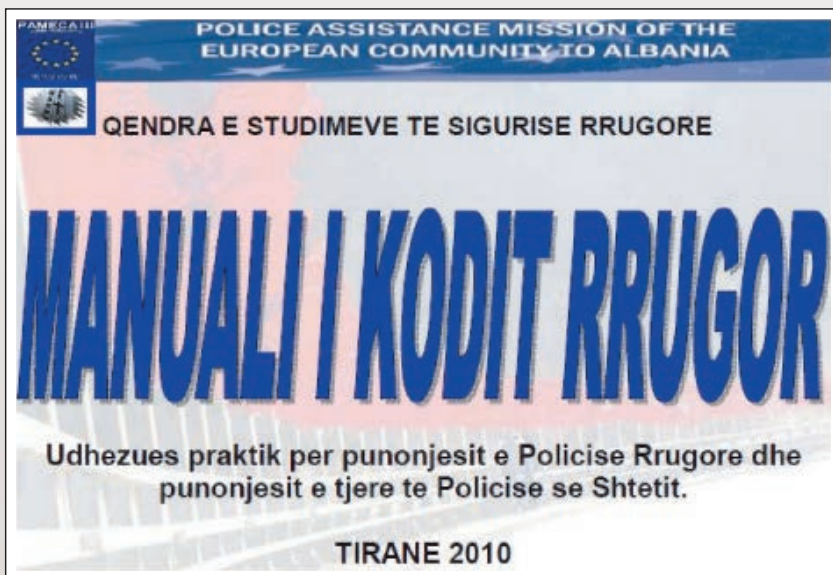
PAMECA III

POLICE ASSISTANCE MISSION OF THE EUROPEAN COMMUNITY TO ALBANIA

QENDRA E STUDIMEVE TE SIGURISE RRUGORE

MANUALI I KODIT RRUGOR

Udhezues praktik per punonjesit e Policise Rrugore dhe punonjesit e tjere te Policise se Shtetit.

TIRANE 2010